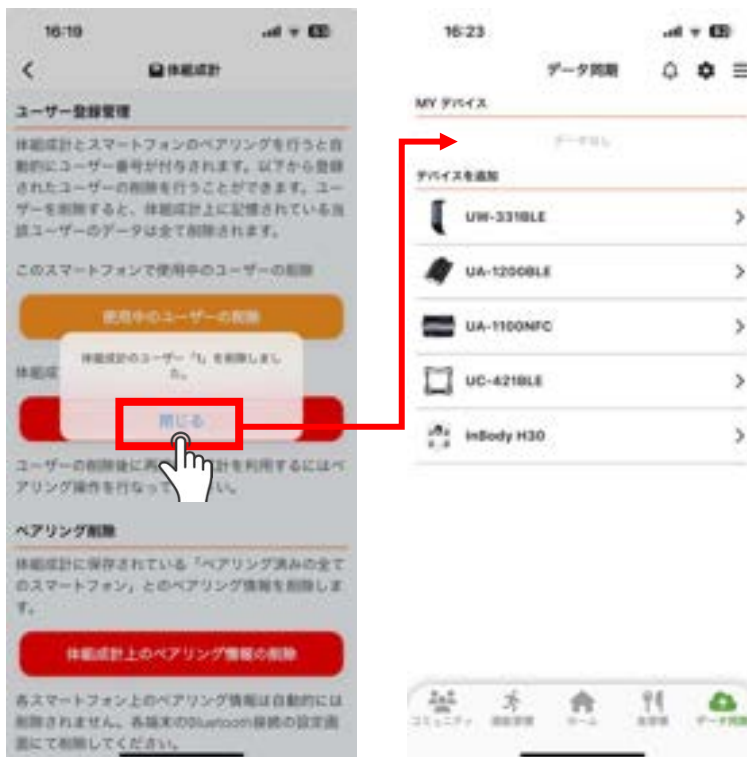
16:19

体組成計

ユーザー登録管理

体組成計とスマートフォンのペアリングを行うと自動的にユーザー番号が付与されます。以下から登録されたユーザーの削除を行うことができます。ユーザーを削除すると、体組成計上に記憶されている当該ユーザーのデータは全て削除されます。

このスマートフォンで使用中のユーザーの削除

使用中のユーザーの削除

体組成計のユーザー「1」を削除しました。

閉じる

ユーザーの削除後に再度体組成計を利用するにはペアリング操作を行なってください。

ペアリング削除

体組成計に保存されている「ペアリング済みの全てのスマートフォン」とのペアリング情報を削除します。

体組成計上のペアリング情報の削除

各スマートフォン上のペアリング情報は自動的には削除されません。各端末のBluetooth接続の設定画面にて削除してください。

16:23

データ同期

MY デバイス

データなし

デバイスを追加

UW-331BLE

UA-1200BLE

UA-1100NFC

UC-421BLE

InBody H30

コミュニティ
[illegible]
ホーム
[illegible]
データ同期